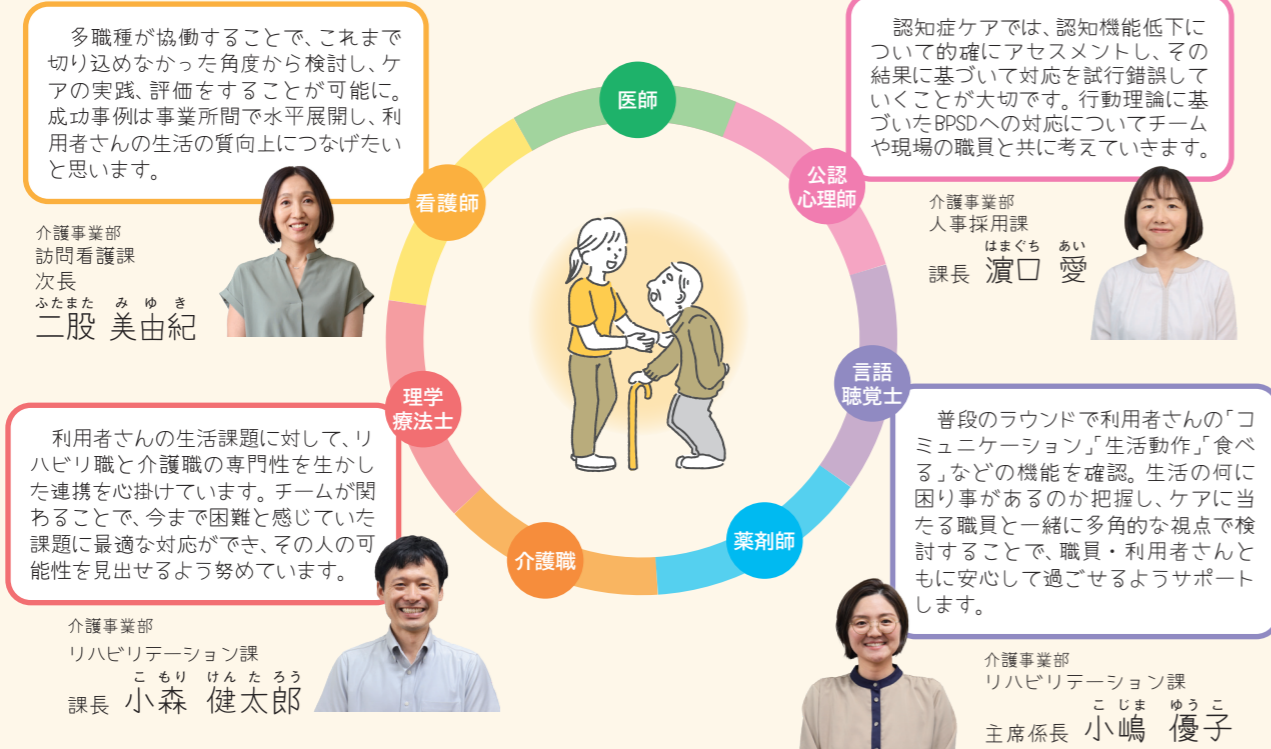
多職種が協働することで、これまで切り込めなかった角度から検討し、ケアの実践、評価をすることが可能に。成功事例は事業所間で水平展開し、利用者さんの生活の質向上につなげたいと思います。

介護事業部
訪問看護課
次長
ふたまた みゆき
二股 美由紀

認知症ケアでは、認知機能低下について的確にアセスメントし、その結果に基づいて対応を試行錯誤していくことが大切です。行動理論に基づいたBPSDへの対応についてチームや現場の職員と共に考えていきます。

介護事業部
人事採用課
はまぐち あい
課長 濵口 愛

医師
公認心理師
言語聴覚士
薬剤師
介護職
理学療法士
看護師

利用者さんの生活課題に対して、リハビリ職と介護職の専門性を生かした連携を心掛けています。チームが関わることで、今まで困難と感じていた課題に最適な対応ができ、その人の可能性を見出せるよう努めています。

介護事業部
リハビリテーション課
こもり けんたろう
課長 小森 健太郎

普段のラウンドで利用者さんの「コミュニケーション」「生活動作」「食べる」などの機能を確認。生活の何に困り事があるのか把握し、ケアに当たる職員と一緒に多角的な視点で検討することで、職員・利用者さんともに安心して過ごせるようサポートします。

介護事業部
リハビリテーション課
こじま ゆうこ
主席係長 小嶋 優子